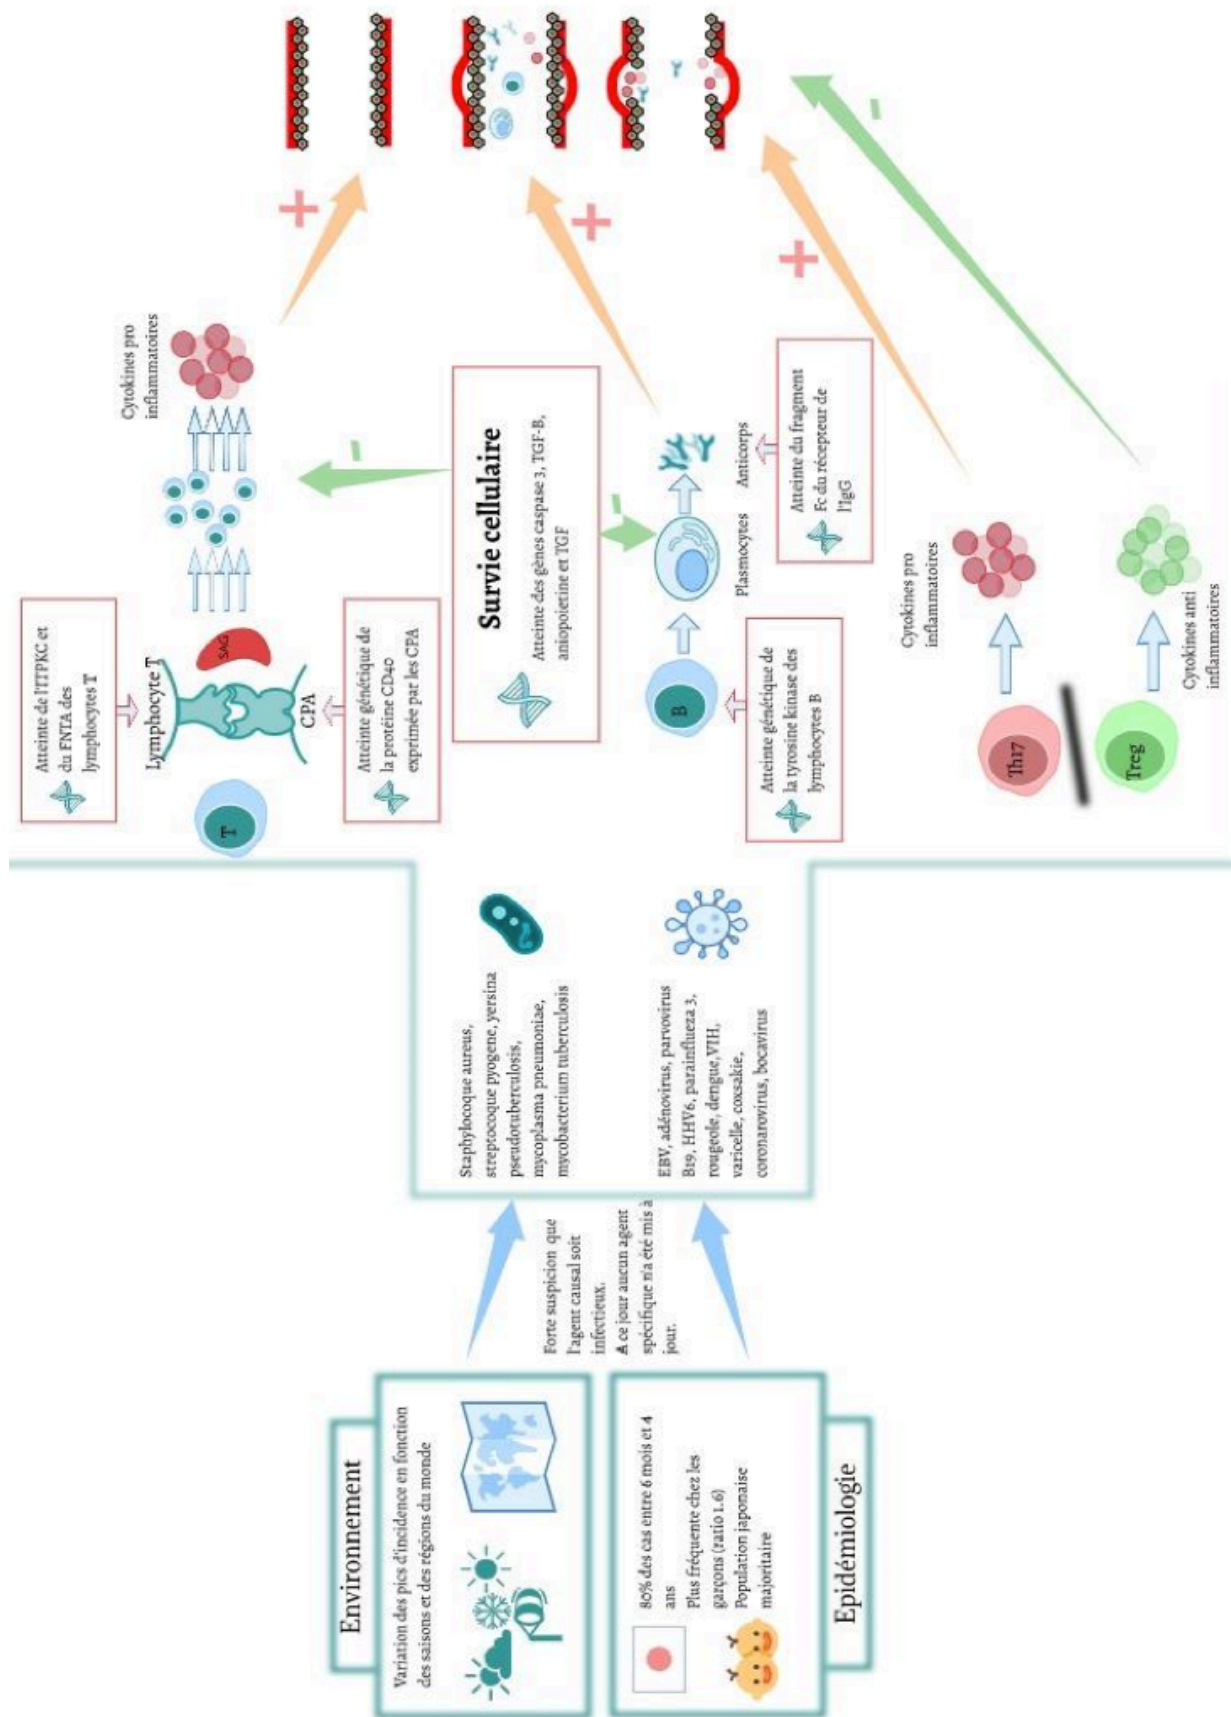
Environnement

Variation des pics d'incidence en fonction des saisons et des régions du monde

Epidémiologie

80% des cas entre 6 mois et 4 ans

Plus fréquente chez les garçons (ratio 1.6)

Population japonaise majoritaire

Forte suspicion que l'agent causal soit infectieux.

A ce jour aucun agent spécifique n'a été mis à jour.

Staphylocoque aureus, streptocoque pyogene, yersina pseudotuberculosis, mycoplasma pneumoniae, mycobacterium tuberculosis

EBV, adénovirus, parvovirus B19, HHV6, parainfluenza 3, rougeole, dengue, VIH, varicelle, coxsakie, coronarovirus, bocavirus

Atteinte de l'ITPKC et du FNTA des lymphocytes T

T

Lymphocyte T

SAG

CPA

Atteinte génétique de la protéine CD40 exprimée par les CPA

Cytokines pro inflammatoires

Survie cellulaire

Atteinte des gènes caspase 3, TGF-B, aniopoietine et TGF

B

Plasmocytes

Anticorps

Atteinte génétique de la tyrosine kinase des lymphocytes B

Atteinte du fragment Fc du récepteur de l'IgG

Th17

Cytokines pro inflammatoires

Treg

Cytokines anti inflammatoires

+

+

+

-

-

-